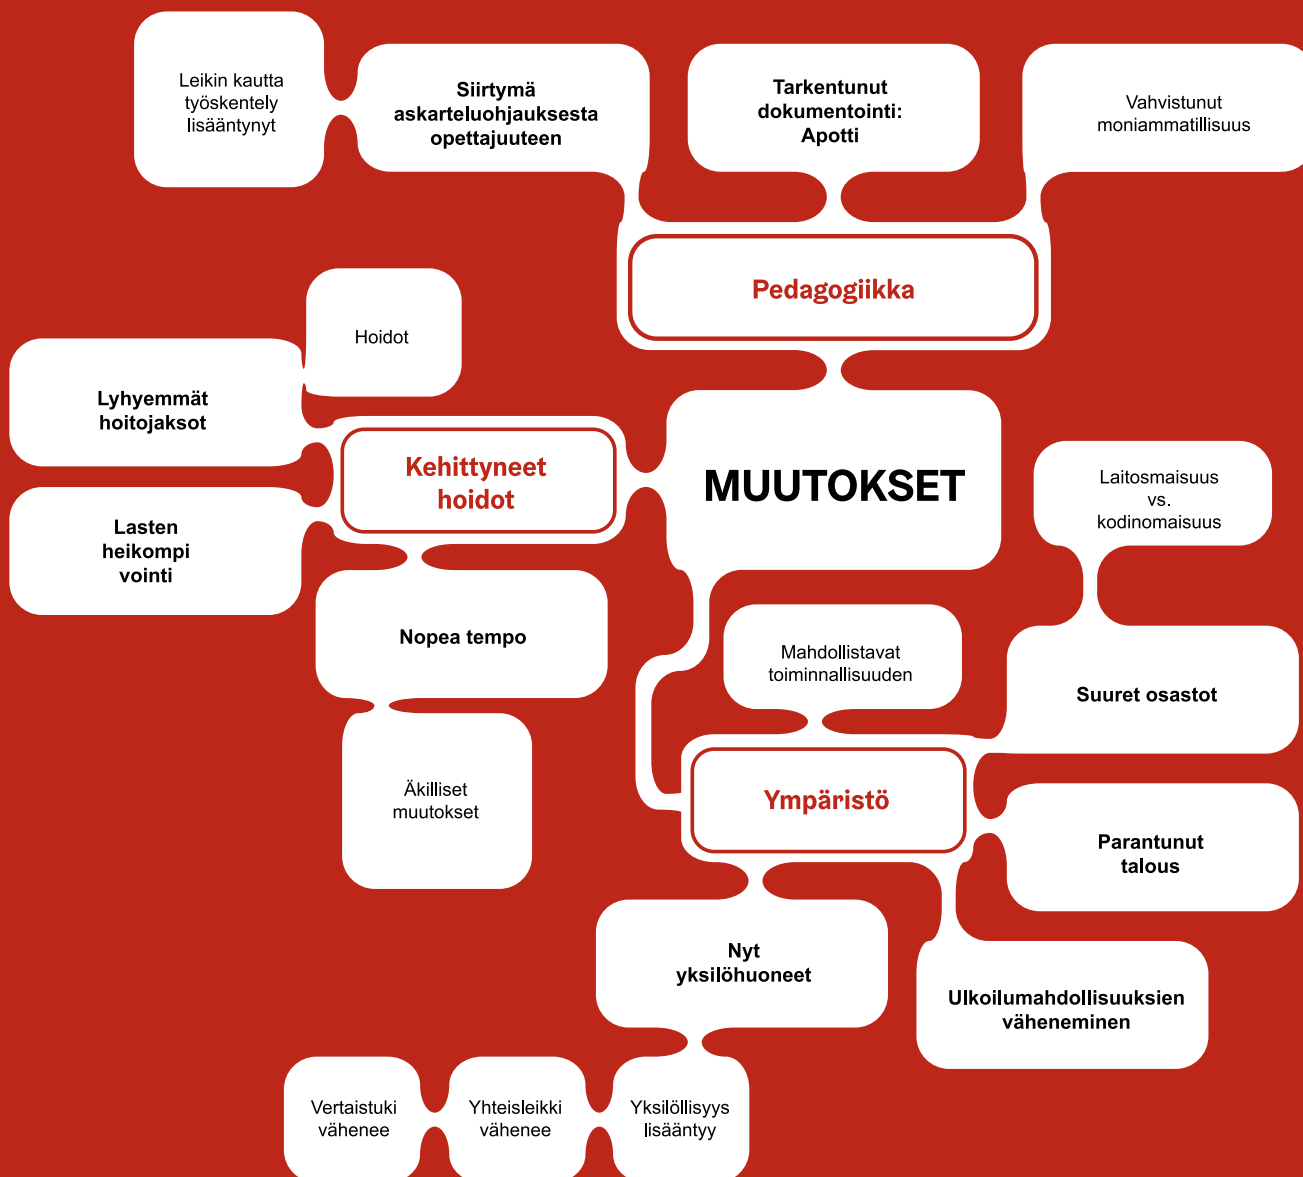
Leikin kautta työskentely lisääntynyt

Siirtymä askarteluohjauksesta opettajuuteen

Tarkentunut dokumentointi: Apotti

Vahvistunut moniammatillisuus

Pedagogiikka

Hoidot

Lyhyemmät hoitojaksot

Kehittyneet hoidot

MUUTOKSET

Laitosmaisuus vs. kodinomaisuus

Lasten heikompi vointi

Nopea tempo

Mahdollistavat toiminnallisuuden

Suuret osastot

Äkilliset muutokset

Ympäristö

Parantunut talous

Nyt yksilöhuoneet

Ulkoilumahdollisuuksien väheneminen

Vertaistuki vähenee

Yhteisleikki vähenee

Yksilöllisyys lisääntyy